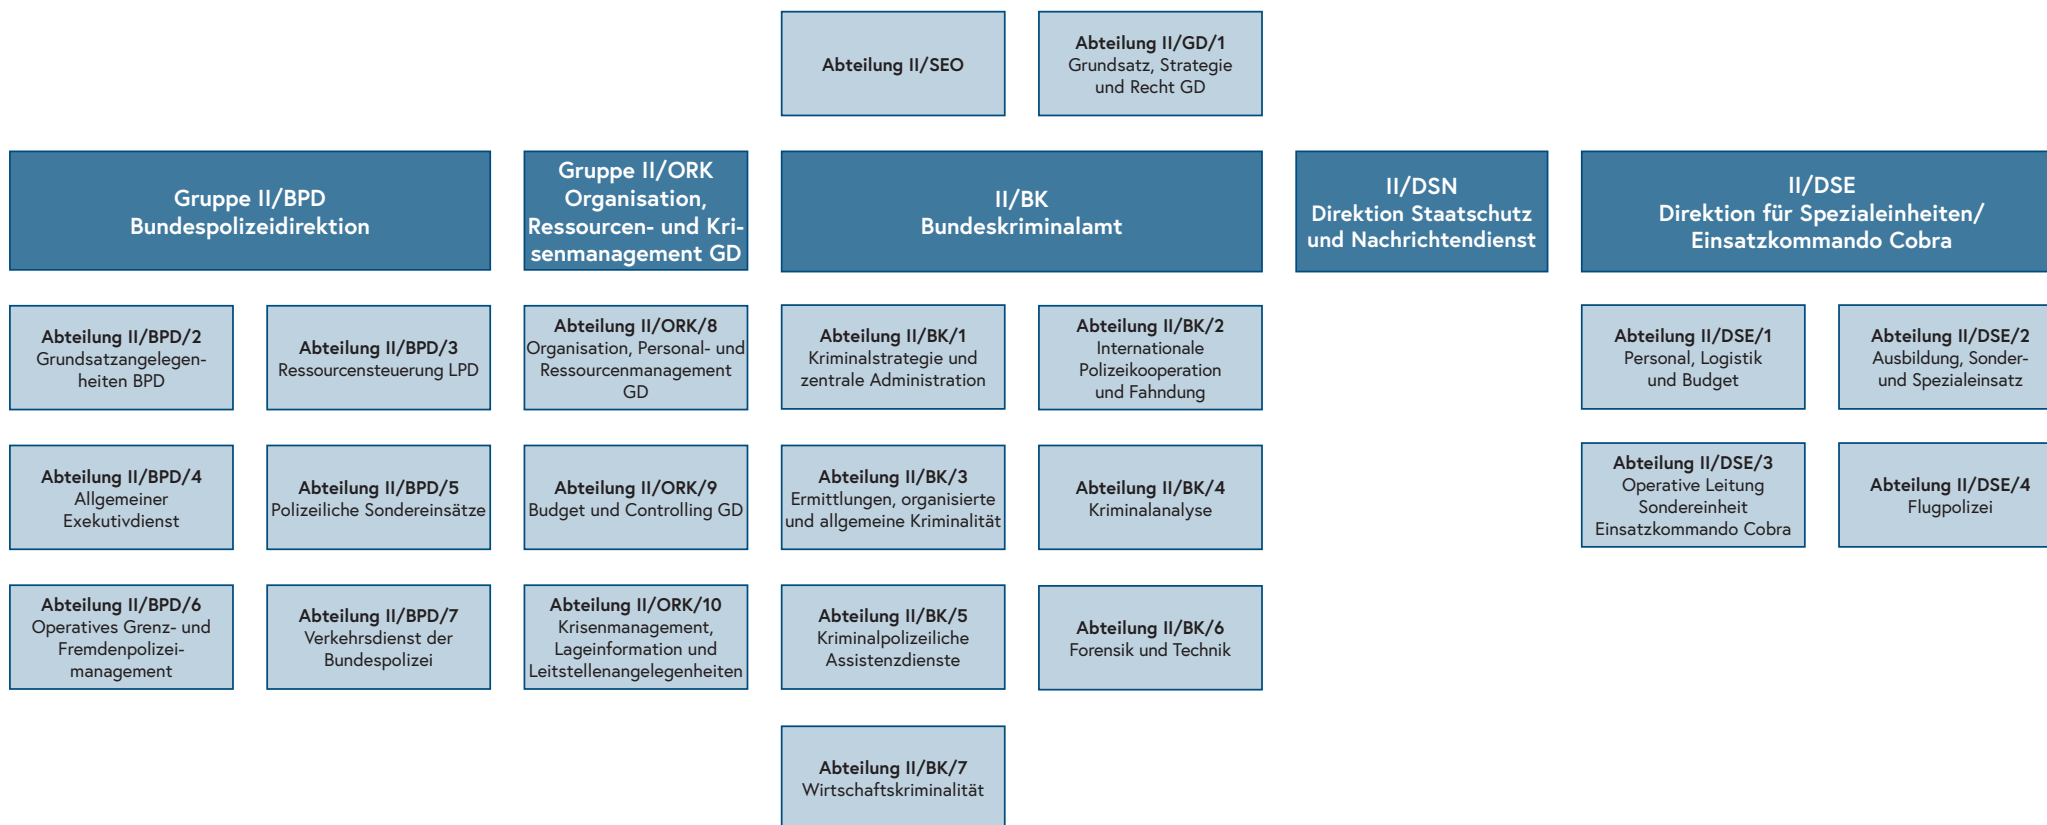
Abteilung II/SEO

Abteilung II/GD/1
Grundsatz, Strategie und Recht GD

Gruppe II/BPD
Bundespolizeidirektion

Gruppe II/ORK
Organisation, Ressourcen- und Krisenmanagement GD

II/BK
Bundeskriminalamt

II/DSN
Direktion Staatschutz und Nachrichtendienst

II/DSE
Direktion für Spezialeinheiten/ Einsatzkommando Cobra

Abteilung II/BPD/2
Grundsatzangelegenheiten BPD

Abteilung II/BPD/3
Ressourcensteuerung LPD

Abteilung II/BPD/4
Allgemeiner Exekutivdienst

Abteilung II/BPD/5
Polizeiliche Sondereinsätze

Abteilung II/BPD/6
Operatives Grenz- und Fremdenpolizeimanagement

Abteilung II/BPD/7
Verkehrsdienst der Bundespolizei

Abteilung II/ORK/8
Organisation, Personal- und Ressourcenmanagement GD

Abteilung II/ORK/9
Budget und Controlling GD

Abteilung II/ORK/10
Krisenmanagement, Lageinformation und Leitstellenangelegenheiten

Abteilung II/BK/1
Kriminalstrategie und zentrale Administration

Abteilung II/BK/2
Internationale Polizeikooperation und Fahndung

Abteilung II/BK/3
Ermittlungen, organisierte und allgemeine Kriminalität

Abteilung II/BK/4
Kriminalanalyse

Abteilung II/BK/5
Kriminalpolizeiliche Assistenzdienste

Abteilung II/BK/6
Forensik und Technik

Abteilung II/BK/7
Wirtschaftskriminalität

Abteilung II/DSE/1
Personal, Logistik und Budget

Abteilung II/DSE/2
Ausbildung, Sonder- und Spezialeinsatz

Abteilung II/DSE/3
Operative Leitung Sondereinheit Einsatzkommando Cobra

Abteilung II/DSE/4
Flugpolizei